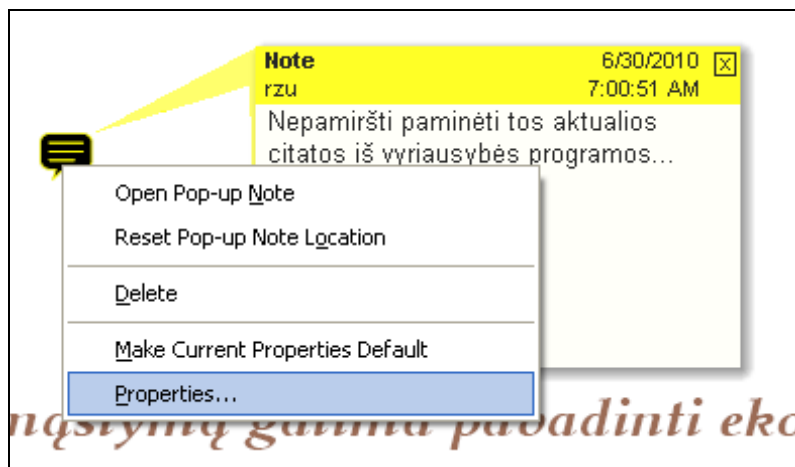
Note
6/30/2010
rzu
7:00:51 AM
Nepamiršti paminėti tos aktualios citatos iš vyriausybės programos...

Open Pop-up Note
Reset Pop-up Note Location
Delete
Make Current Properties Default
Properties...

nąsymą galima pavadinti eko